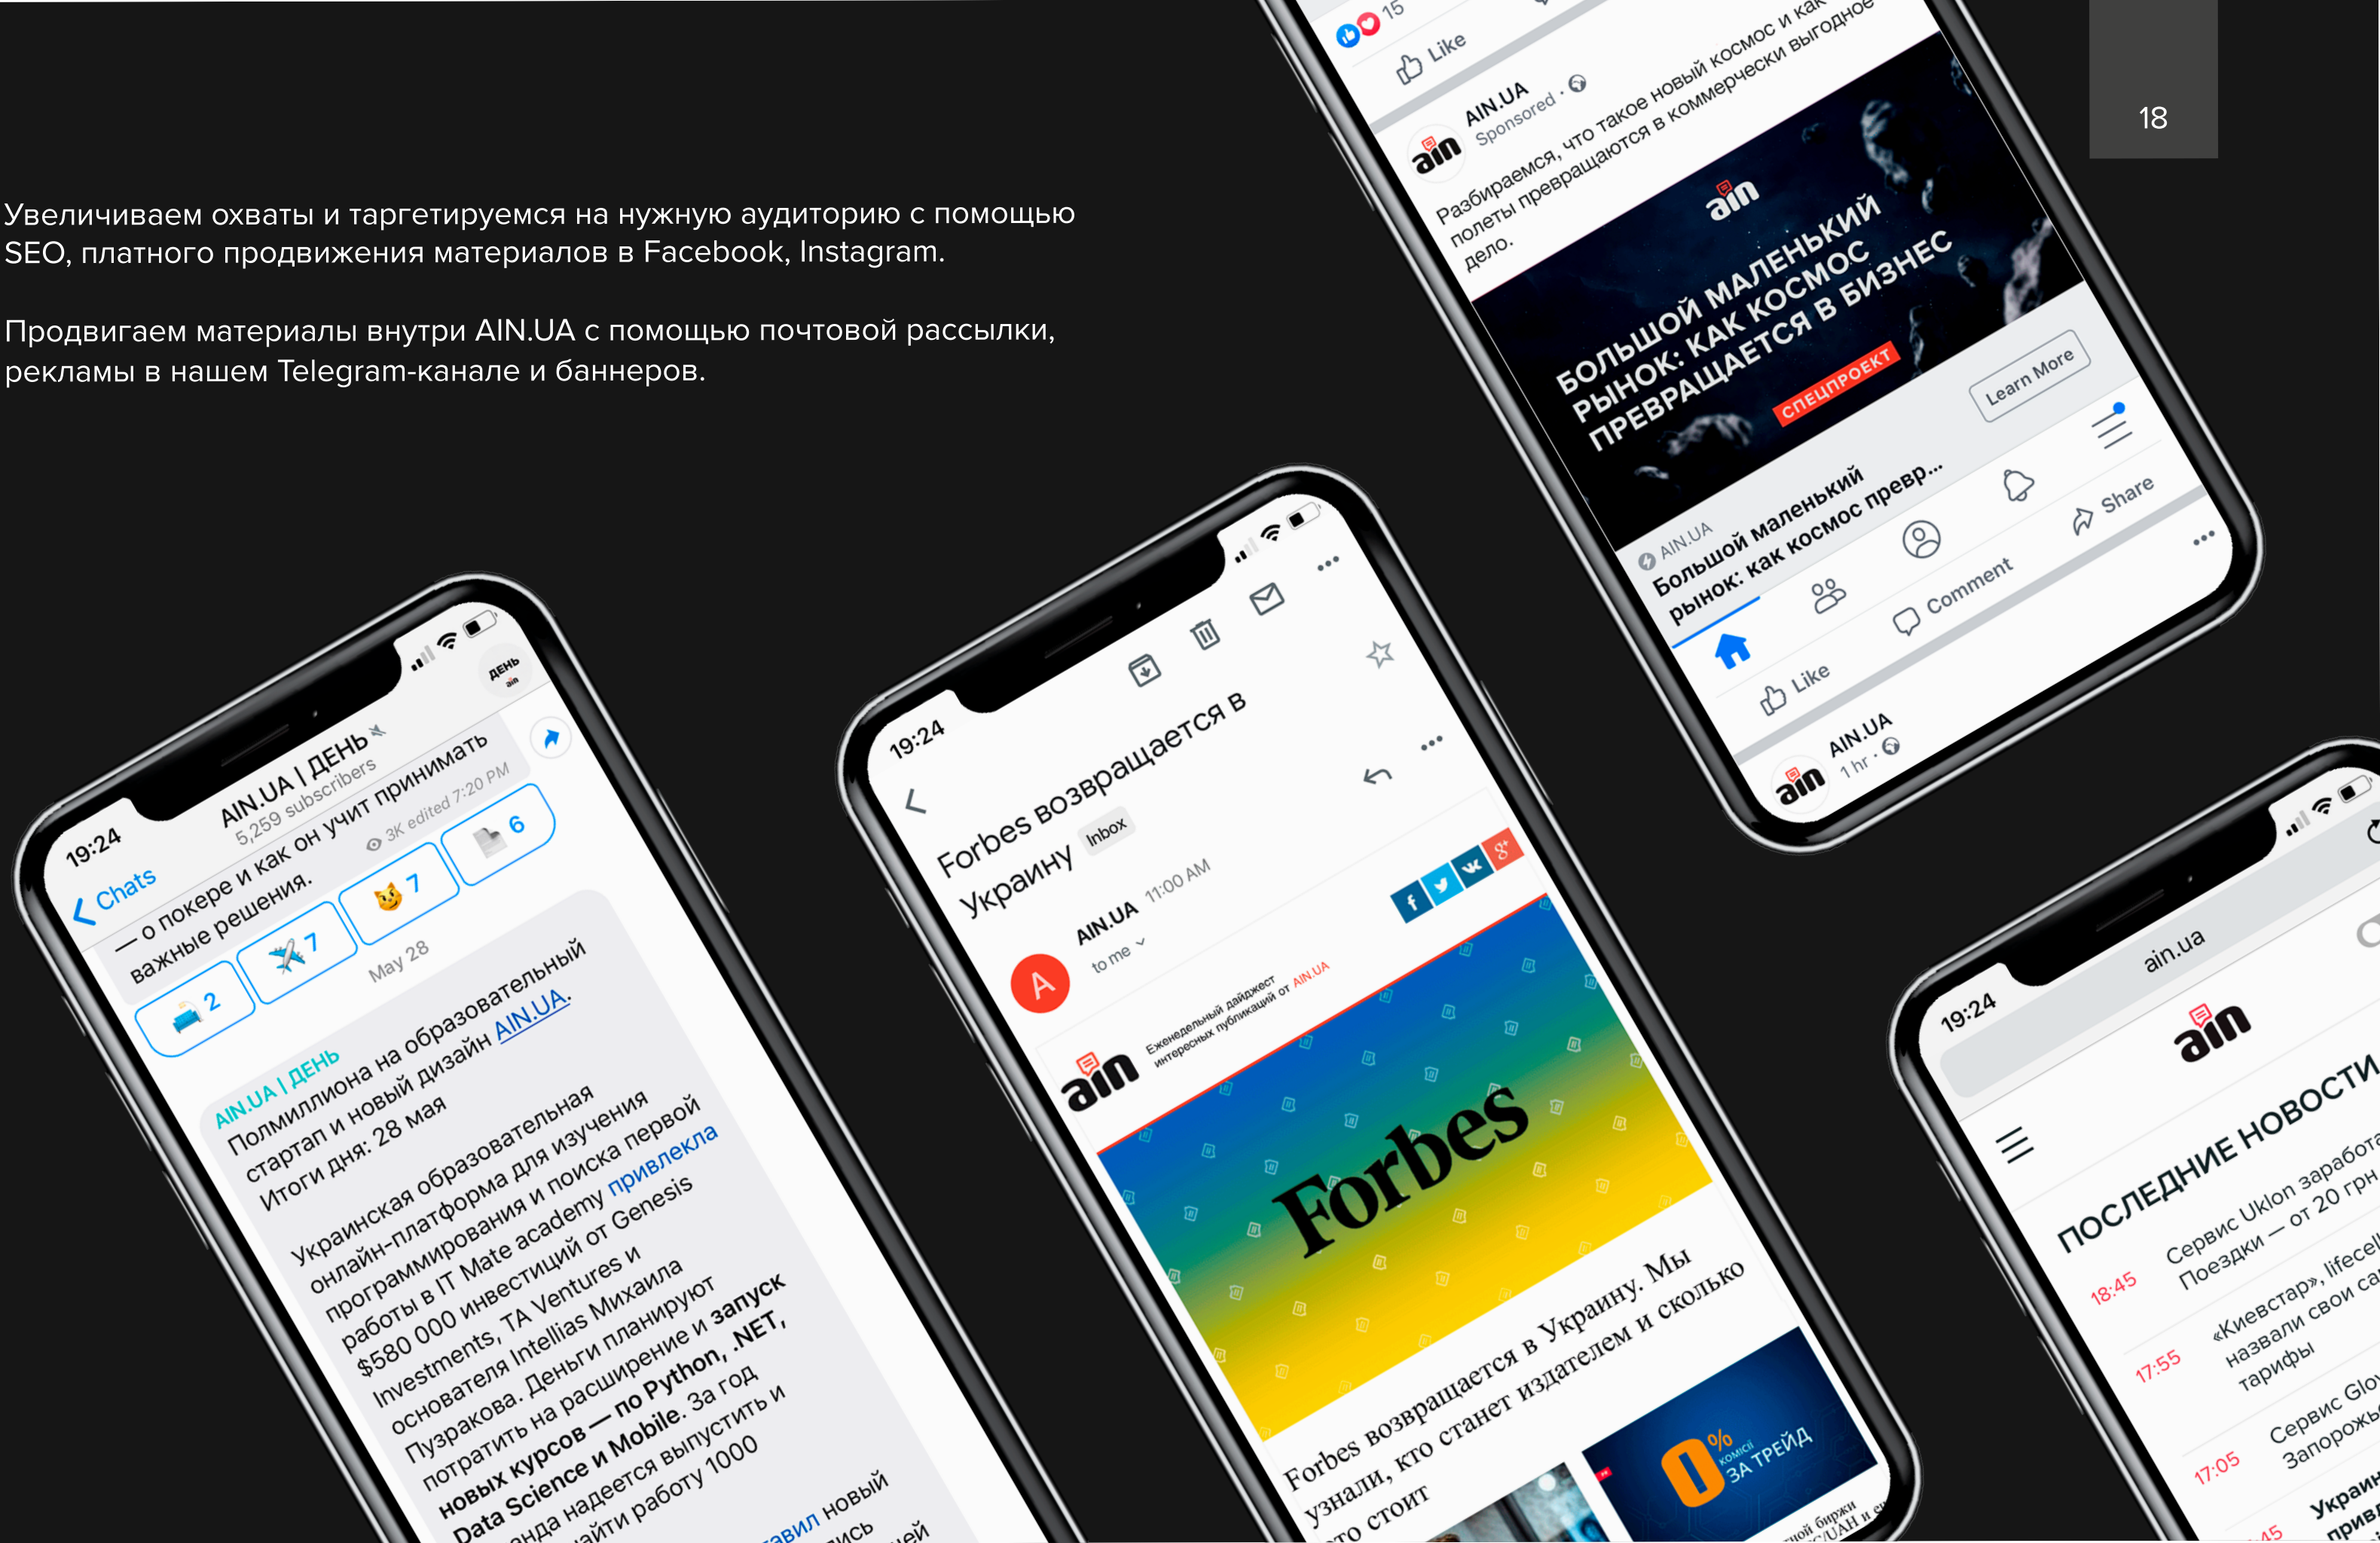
18

Увеличиваем охваты и таргетируемся на нужную аудиторию с помощью SEO, платного продвижения материалов в Facebook, Instagram.

Продвигаем материалы внутри AIN.UA с помощью почтовой рассылки, рекламы в нашем Telegram-канале и баннеров.

15
Like
AIN.UA
Sponsored ·
Разбираемся, что такое новый космос и как полеты превращаются в коммерчески выгодное дело.
ain
БОЛЬШОЙ МАЛЕНЬКИЙ РЫНОК: КАК КОСМОС ПРЕВРАЩАЕТСЯ В БИЗНЕС
СПЕЦПРОЕКТ
Learn More
AIN.UA
Большой маленький рынок: как космос превр...
Like
Comment
Share
AIN.UA
1 hr ·

19:24
Chats
AIN.UA | ДЕНЬ
5,259 subscribers
— о покере и как он учит принимать важные решения.
3K edited 7:20 PM
2
7
7
6
May 28
AIN.UA | ДЕНЬ
Полмиллиона на образовательный стартап и новый дизайн AIN.UA.
Итоги дня: 28 мая
Украинская образовательная онлайн-платформа для изучения программирования и поиска первой работы в IT Mate academy привлекла $580 000 инвестиций от Genesis Investments, TA Ventures и основателя Intellias Михаила Пузракова. Деньги планируют потратить на расширение и запуск новых курсов — по Python, .NET, Data Science и Mobile. За год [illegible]нда надеется выпустить и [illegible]айти работу 1000
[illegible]авил новый
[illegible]ись
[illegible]ей

19:24
Forbes возвращается в Украину
Inbox
AIN.UA 11:00 AM
to me
A
ain
Еженедельный дайджест интересных публикаций от AIN.UA
Forbes
Forbes возвращается в Украину. Мы узнали, кто станет издателем и сколько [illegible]то стоит
0% комісії ЗА ТРЕЙД

19:24
ain.ua
ain
ПОСЛЕДНИЕ НОВОСТИ
18:45 Сервис Uklon заработа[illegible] Поездки — от 20 грн
17:55 «Киевстар», lifecell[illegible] назвали свои ca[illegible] тарифы
17:05 Сервис Glo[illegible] Запорожь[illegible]
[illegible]45 Украин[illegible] приве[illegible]